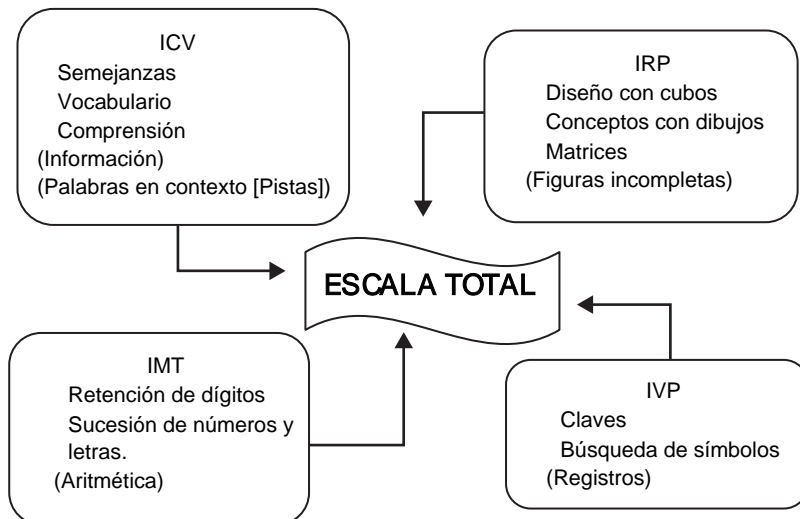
ICV
Semejanzas
Vocabulario
Comprensión
(Información)
(Palabras en contexto [Pistas])

IRP
Diseño con cubos
Conceptos con dibujos
Matrices
(Figuras incompletas)

ESCALA TOTAL

IMT
Retención de dígitos
Sucesión de números y letras.
(Aritmética)

IVP
Claves
Búsqueda de símbolos
(Registros)